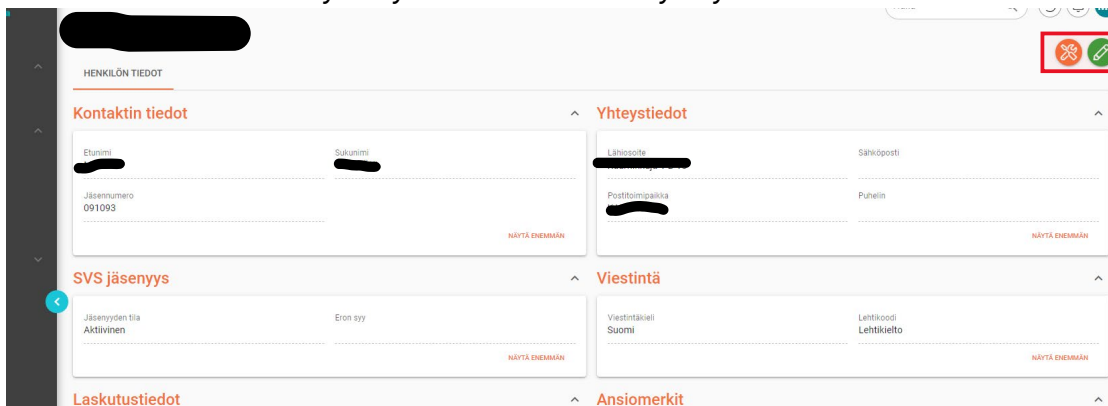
HENKILÖN TIEDOT

Kontaktin tiedot

Etunimi
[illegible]

Sukunimi
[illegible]

Jäsennumero
091093

NÄYTÄ ENEMMÄN

Yhteystiedot

Lähiosoite
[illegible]

Sähköposti

Postitoimipaikka
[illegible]

Puhelin

NÄYTÄ ENEMMÄN

SVS jäsenyys

Jäsenyyden tila
Aktiivinen

Eron syy

NÄYTÄ ENEMMÄN

Viestintä

Viestintäkieli
Suomi

Lehtikoodi
Lehtikielto

NÄYTÄ ENEMMÄN

Laskutustiedot

Ansiomerkit